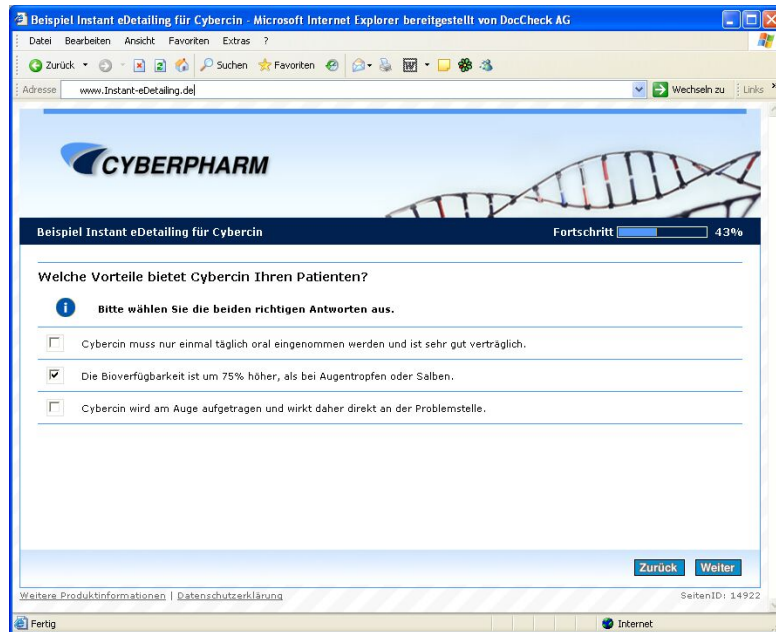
Beispiel Instant eDetailing für Cybercin - Microsoft Internet Explorer bereitgestellt von DocCheck AG

Datei Bearbeiten Ansicht Favoriten Extras ?

Zurück Suchen Favoriten

Adresse www.Instant-eDetailing.de

Wechseln zu Links

CYBERPHARM

Beispiel Instant eDetailing für Cybercin

Fortschritt 43%

Welche Vorteile bietet Cybercin Ihren Patienten?

Bitte wählen Sie die beiden richtigen Antworten aus.

Cybercin muss nur einmal täglich oral eingenommen werden und ist sehr gut verträglich.

Die Bioverfügbarkeit ist um 75% höher, als bei Augentropfen oder Salben.

Cybercin wird am Auge aufgetragen und wirkt daher direkt an der Problemstelle.

Zurück Weiter

Weitere Produktinformationen | Datenschutzerklärung

SeitenID: 14922

Fertig

Internet